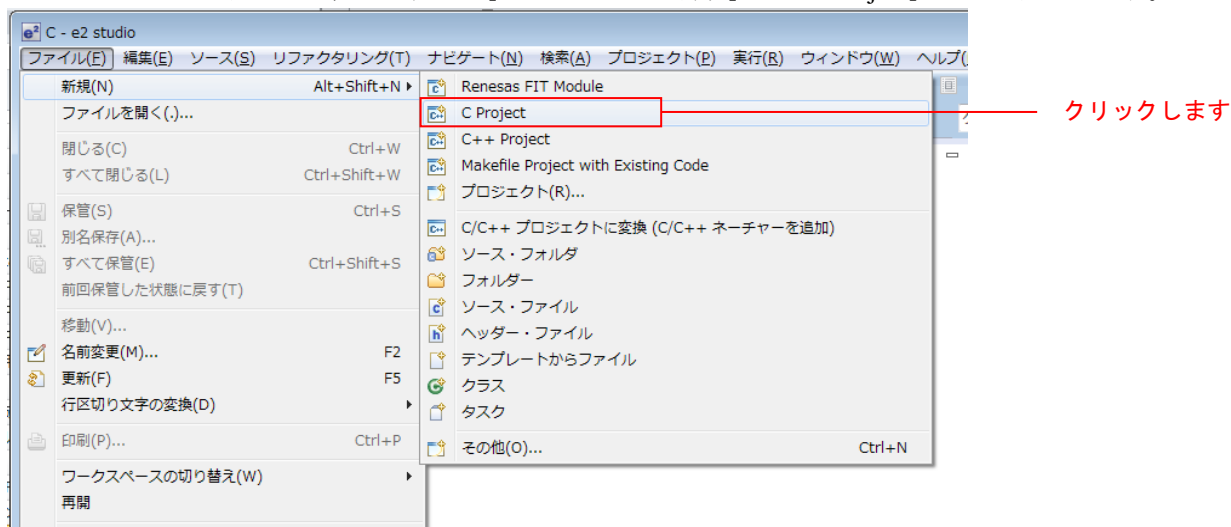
C - e2 studio

ファイル(F) 編集(E) ソース(S) リファクタリング(T) ナビゲート(N) 検索(A) プロジェクト(P) 実行(R) ウィンドウ(W) ヘルプ(

新規(N) Alt+Shift+N
ファイルを開く(.)...
閉じる(C) Ctrl+W
すべて閉じる(L) Ctrl+Shift+W
保管(S) Ctrl+S
別名保存(A)...
すべて保管(E) Ctrl+Shift+S
前回保管した状態に戻す(T)
移動(V)...
名前変更(M)... F2
更新(F) F5
行区切り文字の変換(D)
印刷(P)... Ctrl+P
ワークスペースの切り替え(W)
再開

Renesas FIT Module
C Project
C++ Project
Makefile Project with Existing Code
プロジェクト(R)...
C/C++ プロジェクトに変換 (C/C++ ネーチャーを追加)
ソース・フォルダ
フォルダー
ソース・ファイル
ヘッダー・ファイル
テンプレートからファイル
クラス
タスク
その他(O)... Ctrl+N

クリックします